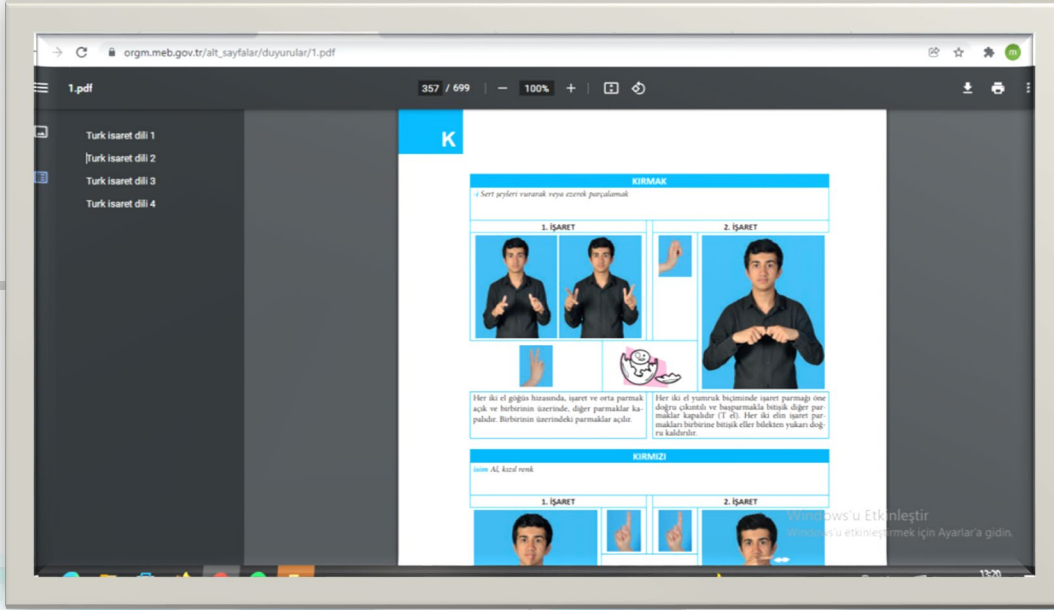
orgm.meb.gov.tr/alt_sayfalar/duyurular/1.pdf

1.pdf

357 / 699

100%

Turk isaret dili 1

Turk isaret dili 2

Turk isaret dili 3

Turk isaret dili 4

K

KIRMAK

Sert şeyleri vurarak veya ezerek parçalamak

1. İŞARET

2. İŞARET

Her iki el göğüs hizasında, işaret ve orta parmak açık ve birbirinin üzerinde, diğer parmaklar kapalıdır. Birbirinin üzerindeki parmaklar açılır.

Her iki el yumruk biçiminde işaret parmağı öne doğru çıkıntılı ve başparmakla bitişik diğer parmaklar kapalıdır (T eli). Her iki elin işaret parmakları birbirine bitişik eller bilekten yukarı doğru kaldırılır.

KIRMIZI

isim Al, kızıl renk

1. İŞARET

2. İŞARET

Windows'u Etkinleştir

Windows'u etkinleştirmek için Ayarlar'a gidin.

13:20